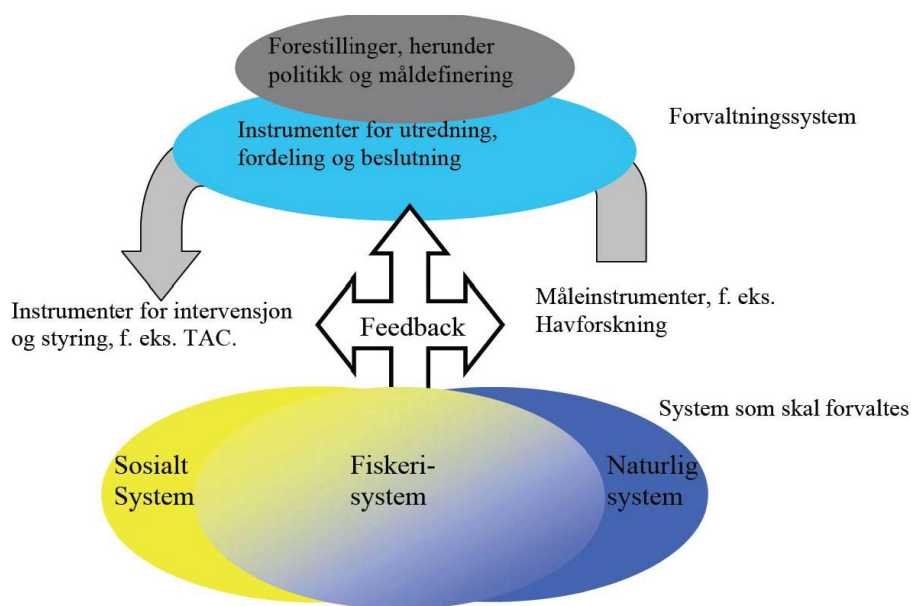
Forestillinger, herunder politikk og måldefinering

Instrumenter for utredning, fordeling og beslutning

Forvaltningssystem

Instrumenter for intervensjon og styring, f. eks. TAC.

Feedback

Måleinstrumenter, f. eks. Havforskning

System som skal forvaltes

Sosialt System

Fiskeri-system

Naturlig system